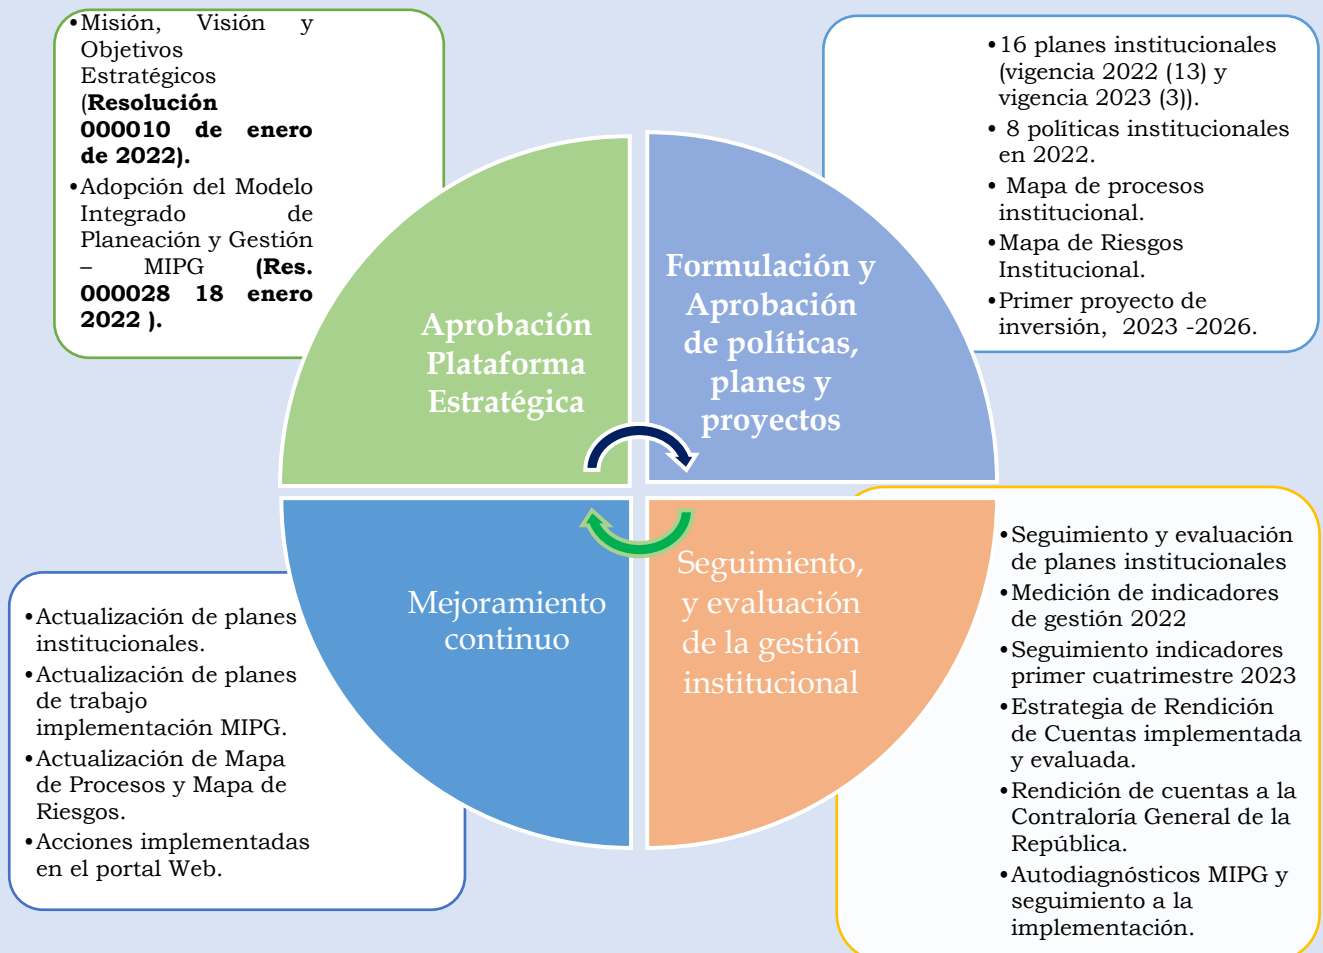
•Misión, Visión y Objetivos Estratégicos (**Resolución 000010 de enero de 2022).**
•Adopción del Modelo Integrado de Planeación y Gestión – MIPG **(Res. 000028 18 enero 2022 ).**

Aprobación Plataforma Estratégica

Formulación y Aprobación de políticas, planes y proyectos

•16 planes institucionales (vigencia 2022 (13) y vigencia 2023 (3)).
• 8 políticas institucionales en 2022.
• Mapa de procesos institucional.
•Mapa de Riesgos Institucional.
•Primer proyecto de inversión, 2023 -2026.

Mejoramiento continuo

•Actualización de planes institucionales.
•Actualización de planes de trabajo implementación MIPG.
•Actualización de Mapa de Procesos y Mapa de Riesgos.
•Acciones implementadas en el portal Web.

Seguimiento, y evaluación de la gestión institucional

•Seguimiento y evaluación de planes institucionales
•Medición de indicadores de gestión 2022
•Seguimiento indicadores primer cuatrimestre 2023
•Estrategia de Rendición de Cuentas implementada y evaluada.
•Rendición de cuentas a la Contraloría General de la República.
•Autodiagnósticos MIPG y seguimiento a la implementación.